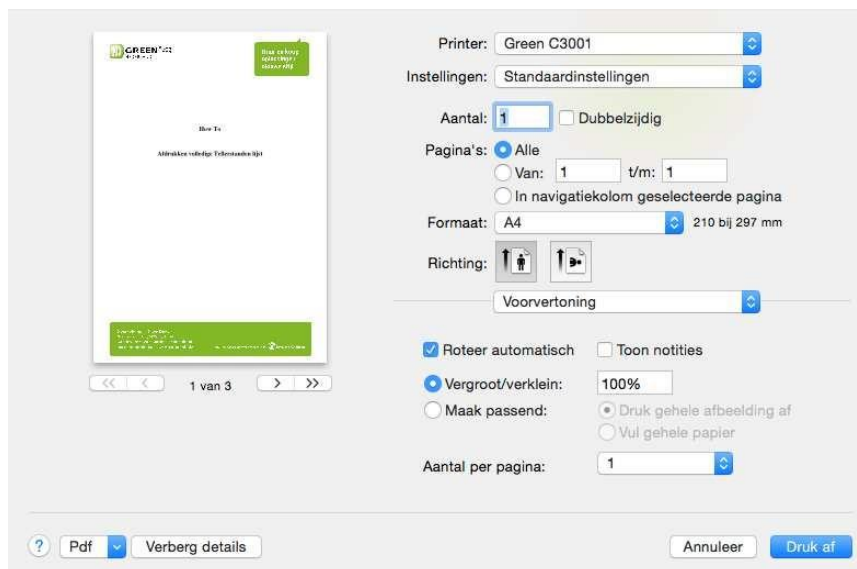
GREEN

How-To

Afdrukken volledige Tellerstanden lijst

1 van 3

Printer: Green C3001

Instellingen: Standaardinstellingen

Aantal: 1 Dubbelzijdig

Pagina's: Alle

Van: 1 t/m: 1

In navigatiekolom geselecteerde pagina

Formaat: A4 210 bij 297 mm

Richting:

Voorvertoning

Roteer automatisch Toon notities

Vergroot/verklein: 100%

Maak passend: Druk gehele afbeelding af

Vul gehele papier

Aantal per pagina: 1

? Pdf Verberg details

Annuleer Druk af